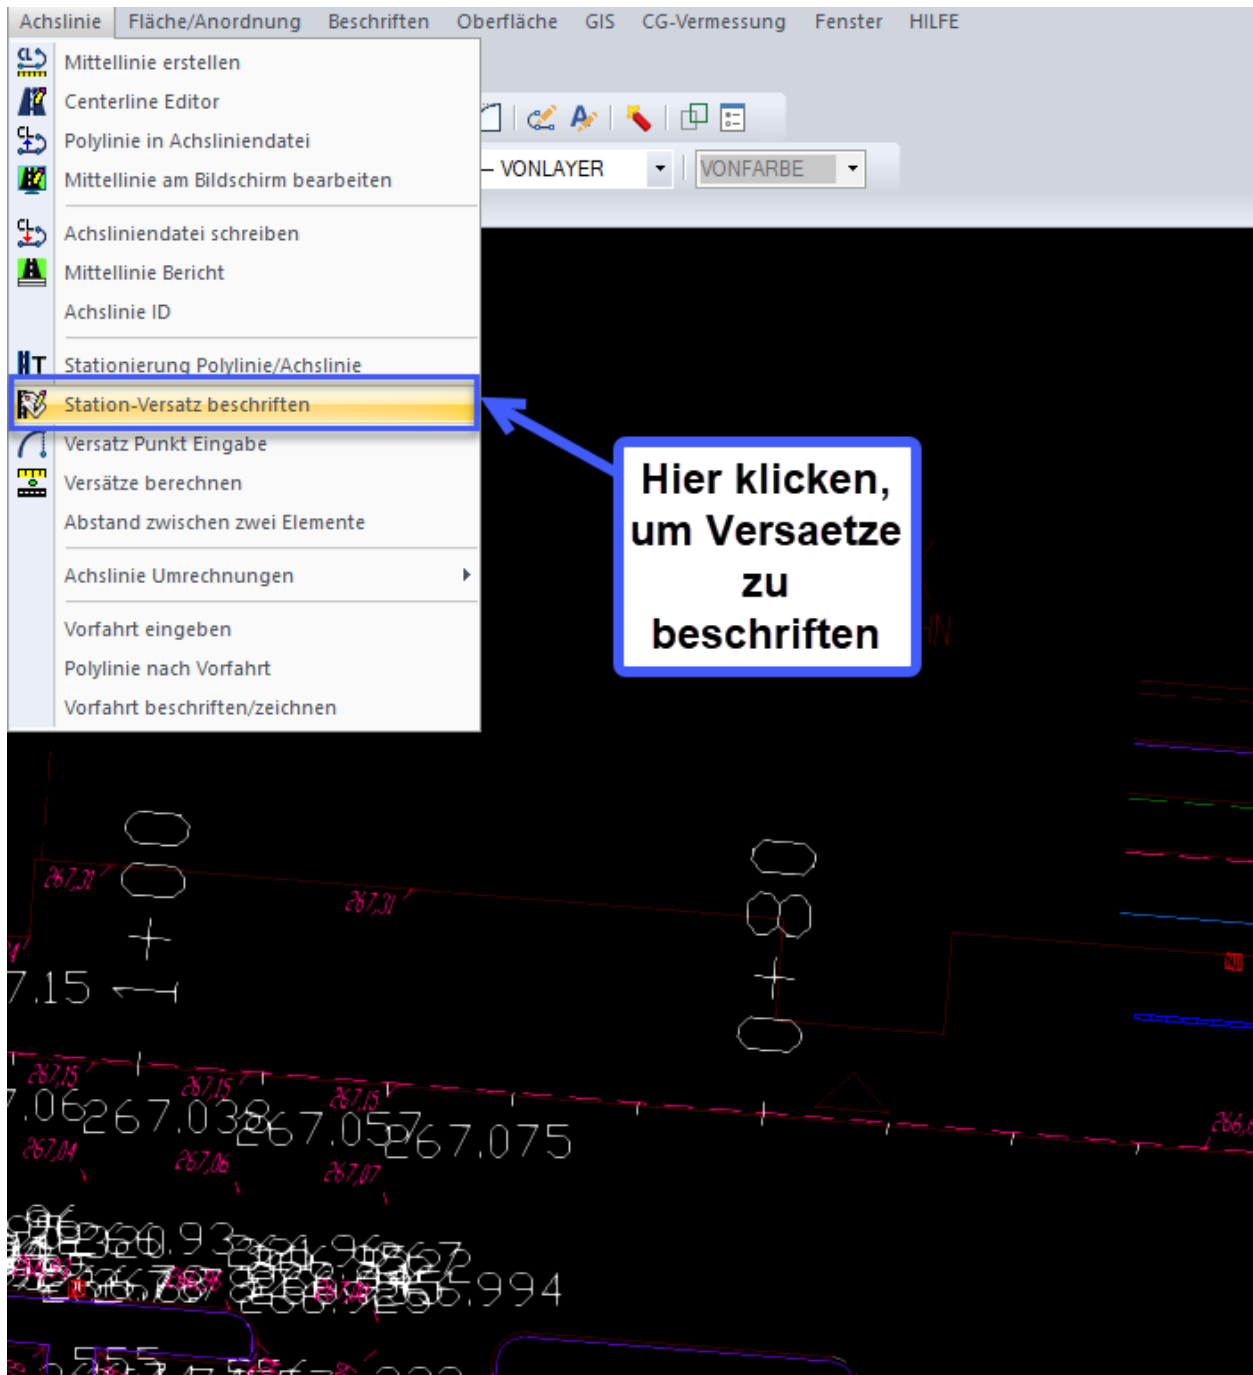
Achslinie Fläche/Anordnung Beschriften Oberfläche GIS CG-Vermessung Fenster HILFE

Mittellinie erstellen
Centerline Editor
Polylinie in Achsliniendatei
Mittellinie am Bildschirm bearbeiten
Achsliniendatei schreiben
Mittellinie Bericht
Achslinie ID
Stationierung Polylinie/Achslinie
Station-Versatz beschriften
Versatz Punkt Eingabe
Versätze berechnen
Abstand zwischen zwei Elemente
Achslinie Umrechnungen
Vorfahrt eingeben
Polylinie nach Vorfahrt
Vorfahrt beschriften/zeichnen

VONLAYER
VONFARBE

Hier klicken, um Versaetze zu beschriften

267,31
267,31
7.15
267,15
267,15
267,15
7.06
267.03
267.05
267.075
267,04
267,06
267,07
266,
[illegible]
.994